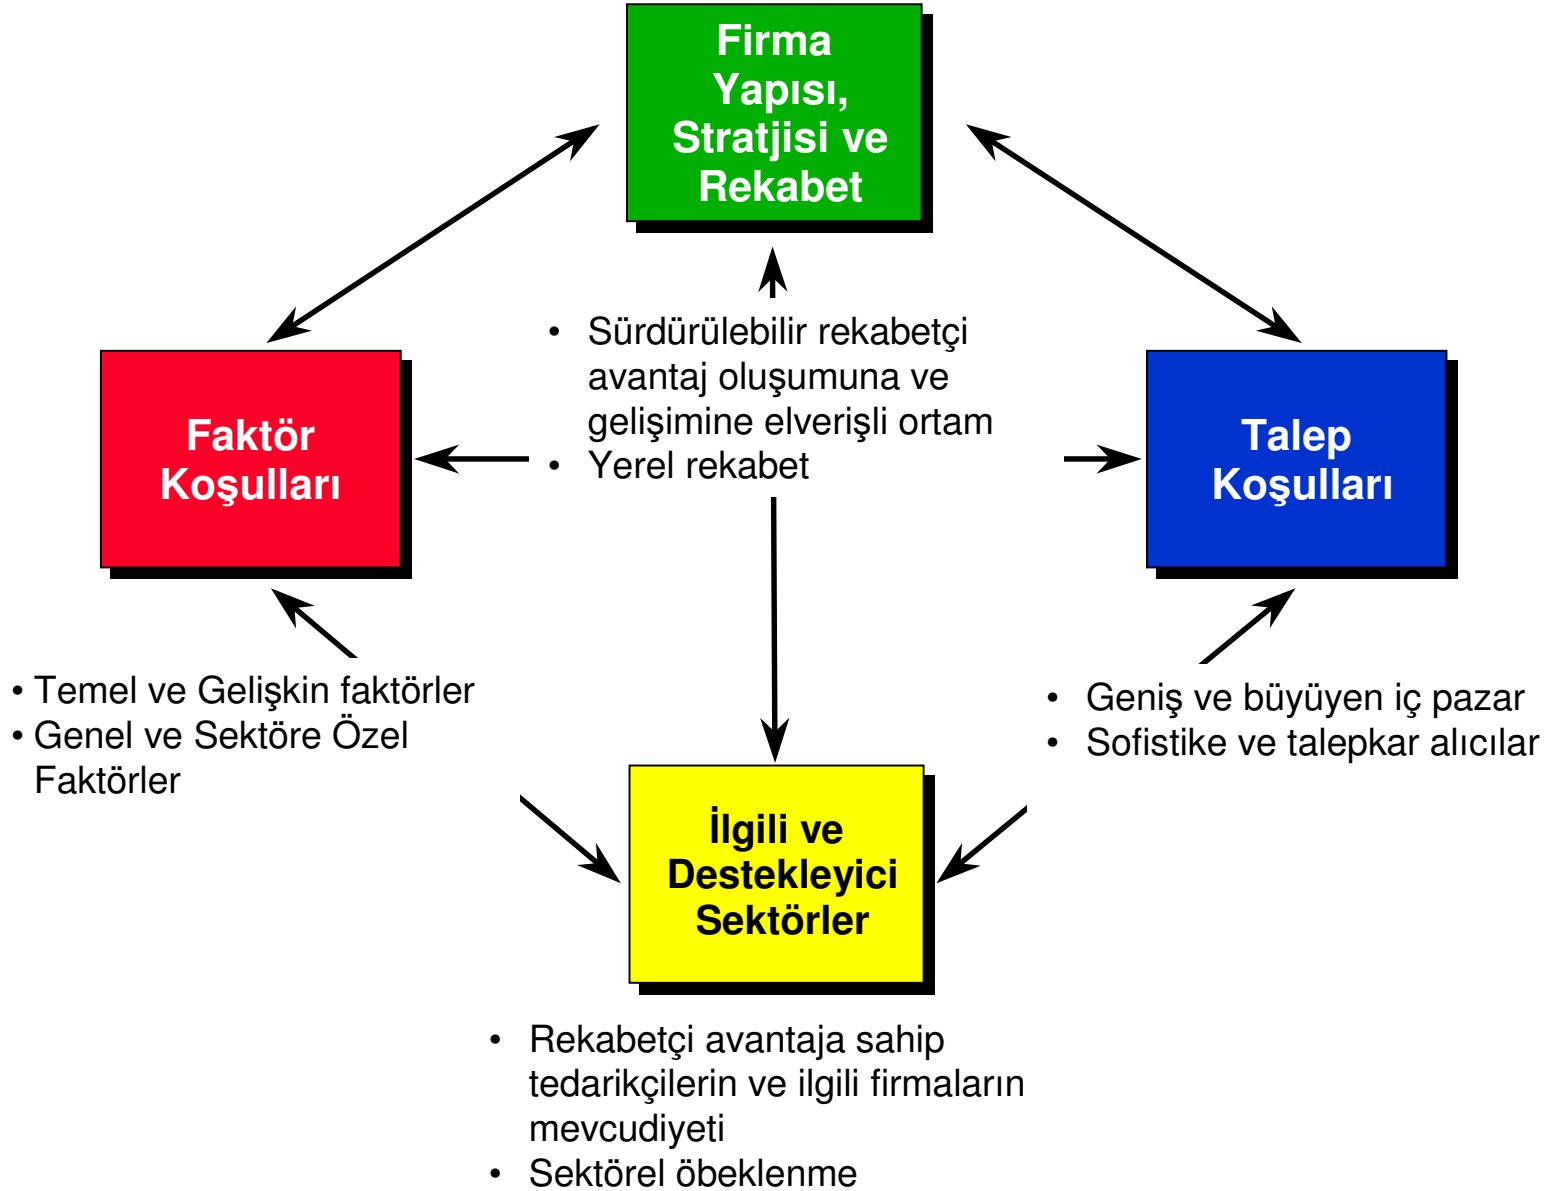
Firma Yapısı, Stratjisi ve Rekabet

• Sürdürülebilir rekabetçi avantaj oluşumuna ve gelişimine elverişli ortam
• Yerel rekabet

Faktör Koşulları

Talep Koşulları

• Temel ve Gelişkin faktörler
• Genel ve Sektöre Özel Faktörler

• Geniş ve büyüyen iç pazar
• Sofistike ve talepkar alıcılar

İlgili ve Destekleyici Sektörler

• Rekabetçi avantaja sahip tedarikçilerin ve ilgili firmaların mevcudiyeti
• Sektörel öbeklenme